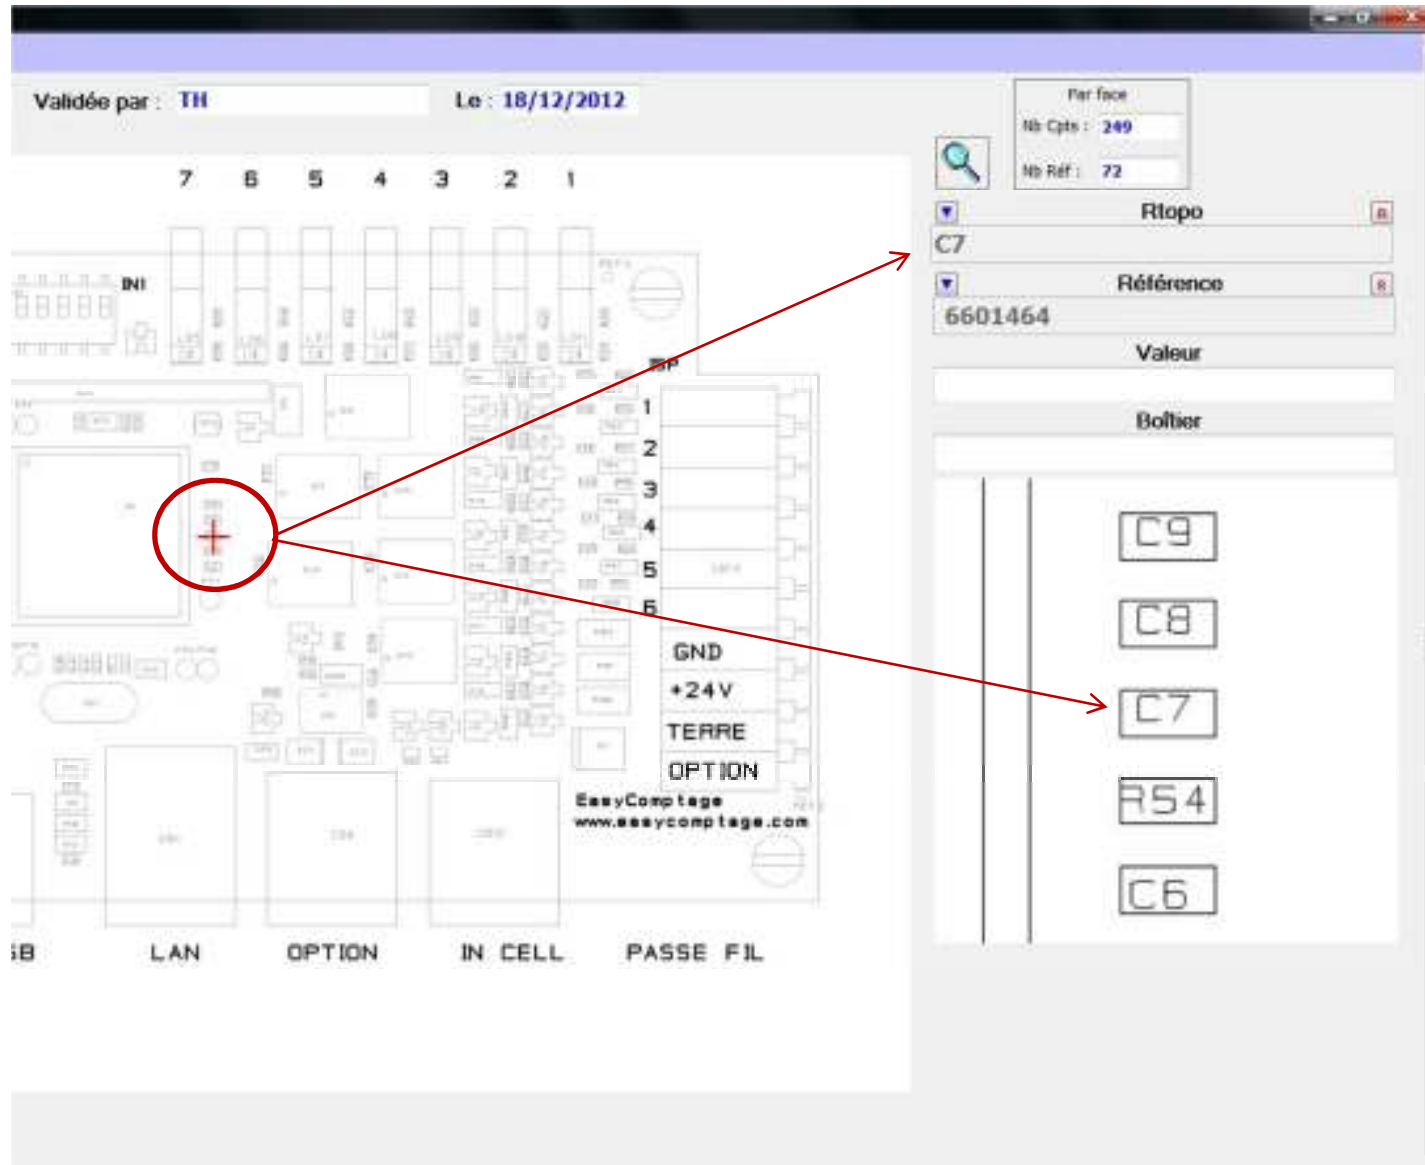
Validée par : TH

Le : 18/12/2012

Par face

Nb Cpts : 249

Nb Réf : 72

Rtopo

C7

Référence

6601464

Valeur

Boîtier

C9

C8

C7

R54

C6

7 6 5 4 3 2 1

INI

1

2

3

4

5

6

GND

+24V

TERRE

OPTION

EasyComptage

www.easycomptage.com

SB

LAN

OPTION

IN CELL

PASSE FIL